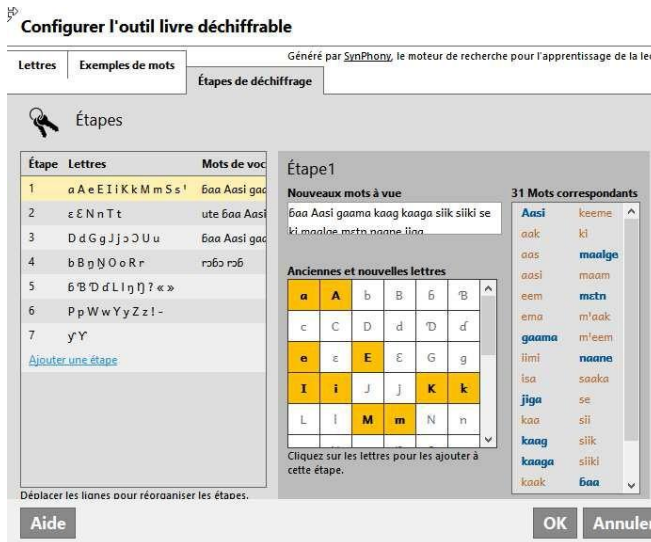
Configurer l'outil livre déchiffrable

Lettres | Exemples de mots | Étapes de déchiffrage

Généré par SynPhony, le moteur de recherche pour l'apprentissage de la le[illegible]

Étapes

| Étape | Lettres | Mots de voc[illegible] |
|---|---|---|
| 1 | a A e E I i K k M m S s ' | ɓaa Aasi gac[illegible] |
| 2 | ɛ Ɛ N n T t | ute ɓaa Aasi |
| 3 | D d G g J j ɔ Ɔ U u | ɓaa Aasi gac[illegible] |
| 4 | b B ŋ Ŋ O o R r | rɔɓɔ rɔɓ |
| 5 | ɓ Ɓ Ɗ ɗ L l ŋ Ŋ ? « » | |
| 6 | P p W w Y y Z z ! - | |
| 7 | ƴ Ƴ | |

Ajouter une étape

Déplacer les lignes pour réorganiser les étapes.

Étape1

Nouveaux mots à vue

ɓaa Aasi gaama kaag kaaga siik siiki se ki maalge mɛtn naane jiga

Anciennes et nouvelles lettres

| a | A | b | B | ɓ | Ɓ |
|---|---|---|---|---|---|
| c | C | D | d | Ɗ | ɗ |
| e | ɛ | E | Ɛ | G | g |
| I | i | J | j | K | k |
| L | l | M | m | N | n |

Cliquez sur les lettres pour les ajouter à cette étape.

31 Mots correspondants

Aasi keeme
aak ki
aas maalge
aasi maam
eem mɛtn
ema m'aak
gaama m'eem
iimi naane
isa saaka
jiga se
kaa sii
kaag siik
kaaga siiki
kaak ɓaa

Aide
OK
Annuler